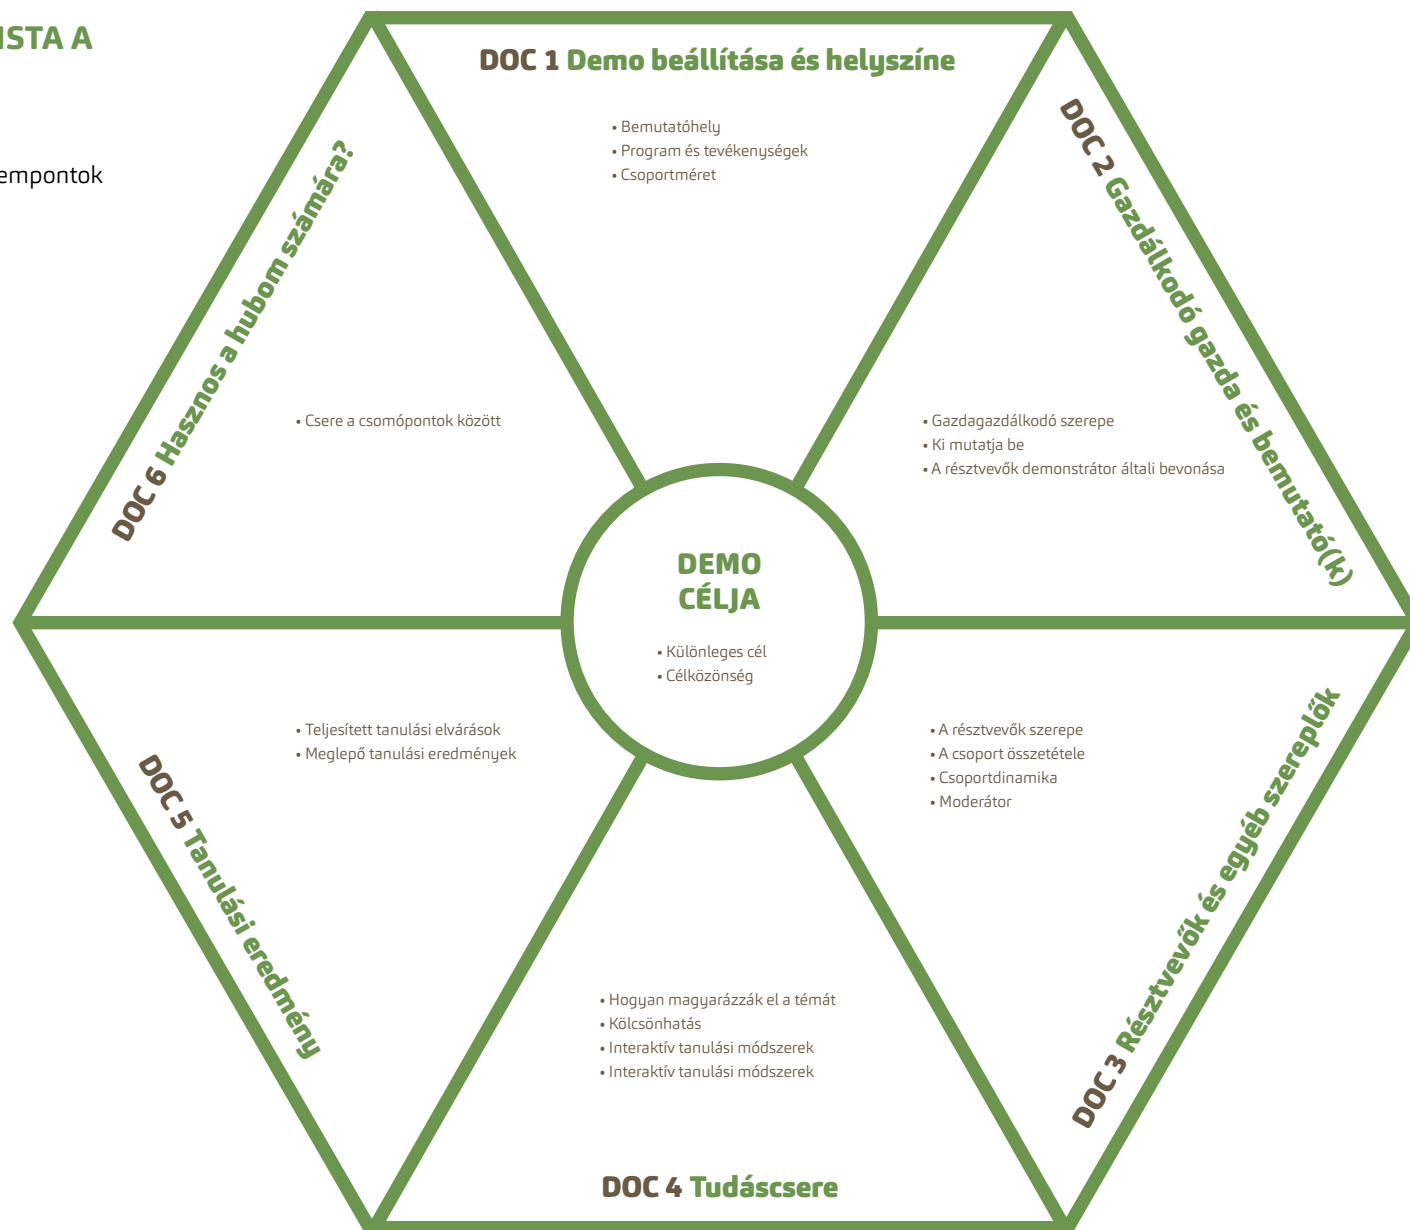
ISTA A

empontok

DOC 1 Demo beállítása és helyszíne

• Bemutatóhely
• Program és tevékenységek
• Csoportméret

DOC 2 Gazdálkodó gazda és bemutató(k)

• Gazdagazdálkodó szerepe
• Ki mutatja be
• A résztvevők demonstrátor általi bevonása

DOC 6 Hasznos a hubom számára?

• Csere a csomópontok között

DEMO CÉLJA

• Különleges cél
• Célközönség

• Teljesített tanulási elvárások
• Meglepő tanulási eredmények

DOC 5 Tanulási eredmény

• A résztvevők szerepe
• A csoport összetétele
• Csoportdinamika
• Moderátor

DOC 3 Résztvevők és egyéb szereplők

• Hogyan magyarázzák el a témát
• Kölcsönhatás
• Interaktív tanulási módszerek
• Interaktív tanulási módszerek

DOC 4 Tudáscsere